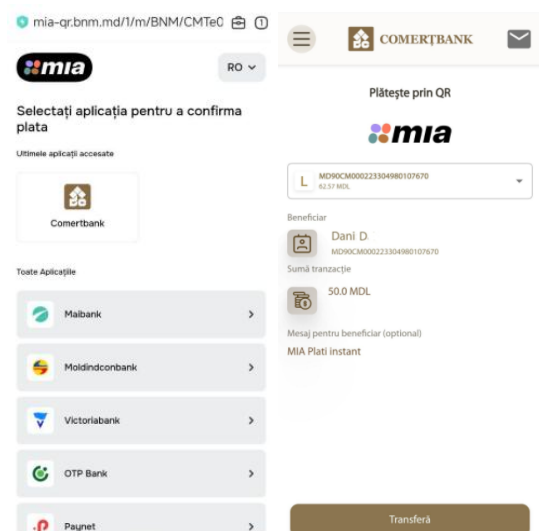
mia-qr.bnm.md/1/m/BNM/CMTe0

mia

RO

Selectați aplicația pentru a confirma plata

Ultimele aplicații accesate

Comertbank

Toate Aplicațiile

Maibank

Moldindconbank

Victoriabank

OTP Bank

Paynet

COMERȚBANK

Plătește prin QR

mia

L MD90CM000223304980107670
62.57 MDL

Beneficiar

Dani D.
MD90CM000223304980107670

Sumă tranzacție

50.0 MDL

Mesaj pentru beneficiar (optional)

MIA Plati instant

Transferă